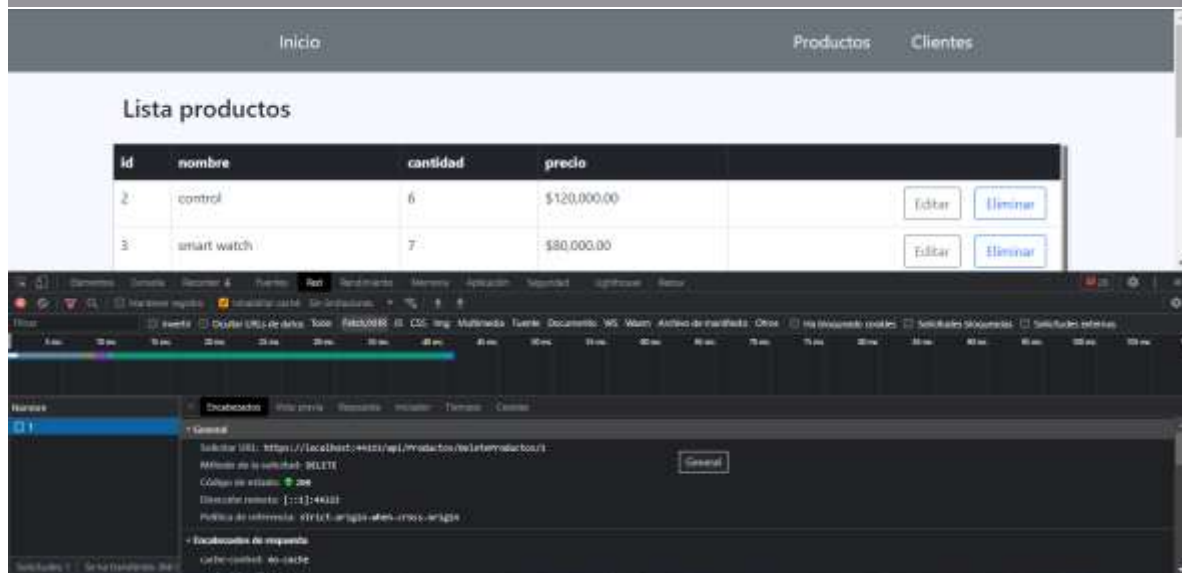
Inicio

Productos Clientes

Lista productos

| id | nombre | cantidad | precio | |
|---|---|---|---|---|
| 2 | control | 6 | $120,000.00 | Editar Eliminar |
| 3 | smart watch | 7 | $80,000.00 | Editar Eliminar |

Elementos Consola Grabadora Fuentes Red Rendimiento Memoria Aplicación Seguridad Lighthouse Redux

Mantener registro Inhabilitar caché Sin limitaciones

Filtrar Invertir Ocultar URLs de datos Todo Fetch/XHR JS CSS Img Multimedia Fuente Documento WS Wasm Archivo de manifiesto Otros Ha bloqueado cookies Solicitudes bloqueadas Solicitudes externas

Nombre
1

Encabezados Vista previa Respuesta Iniciador Tiempos Cookies

General
URL de solicitud: https://localhost:44322/api/Productos/DeleteProductos/1
Método de la solicitud: DELETE
Código de estado: 200
Dirección remota: [::1]:44322
Política de referencia: strict-origin-when-cross-origin

General

Encabezados de respuesta
cache-control: no-cache

Solicitudes: 1 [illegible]